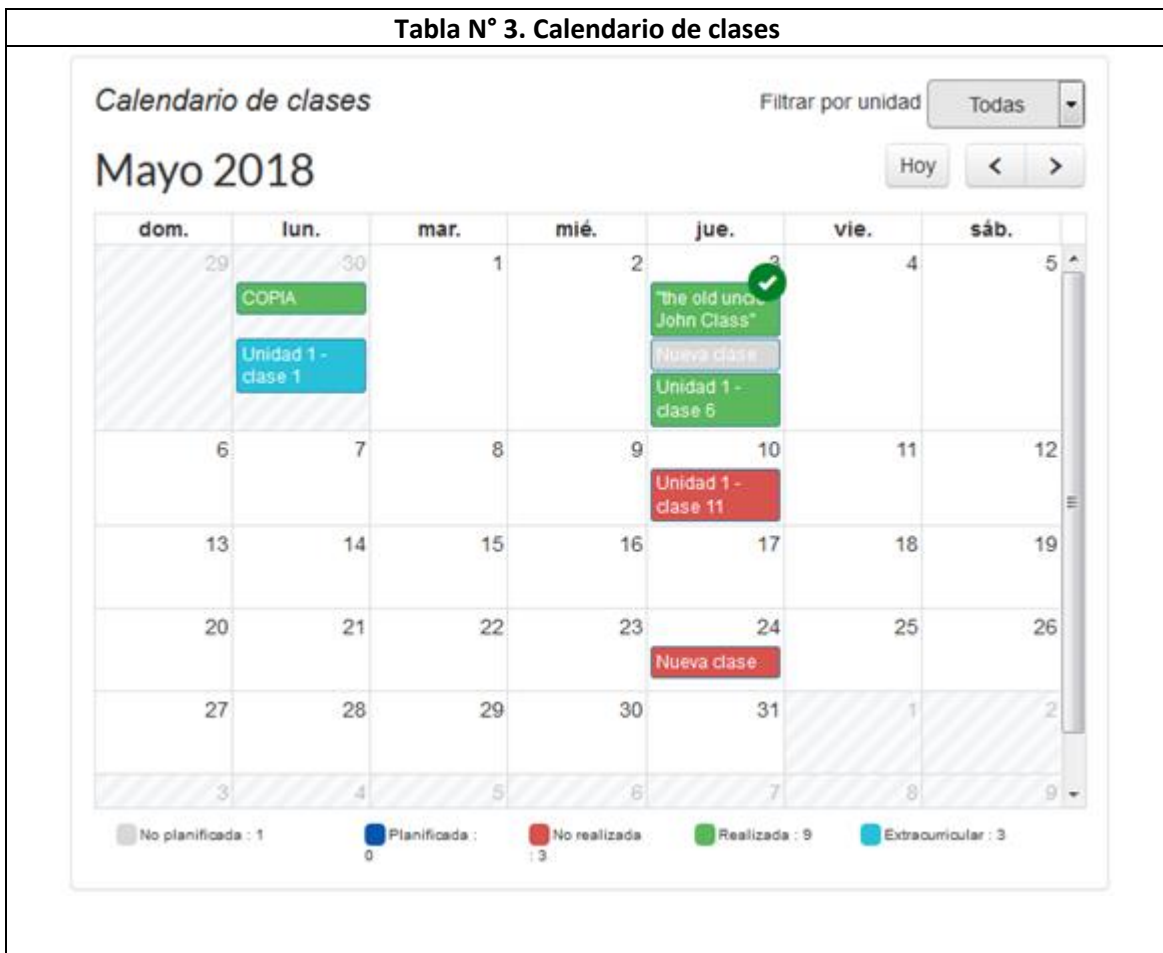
Tabla N° 3. Calendario de clases

Calendario de clases

Filtrar por unidad Todas

Mayo 2018

Hoy < >

| dom. | lun. | mar. | mié. | jue. | vie. | sáb. |
|---|---|---|---|---|---|---|
| 29 | 30 COPIA Unidad 1 - clase 1 | 1 | 2 | 3 "the old uncl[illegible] John Class" Nueva clase Unidad 1 - clase 6 | 4 | 5 |
| 6 | 7 | 8 | 9 | 10 Unidad 1 - clase 11 | 11 | 12 |
| 13 | 14 | 15 | 16 | 17 | 18 | 19 |
| 20 | 21 | 22 | 23 | 24 Nueva clase | 25 | 26 |
| 27 | 28 | 29 | 30 | 31 | 1 | 2 |
| 3 | 4 | 5 | 6 | 7 | 8 | 9 |

No planificada : 1 Planificada : 0 No realizada : 3 Realizada : 9 Extracurricular : 3